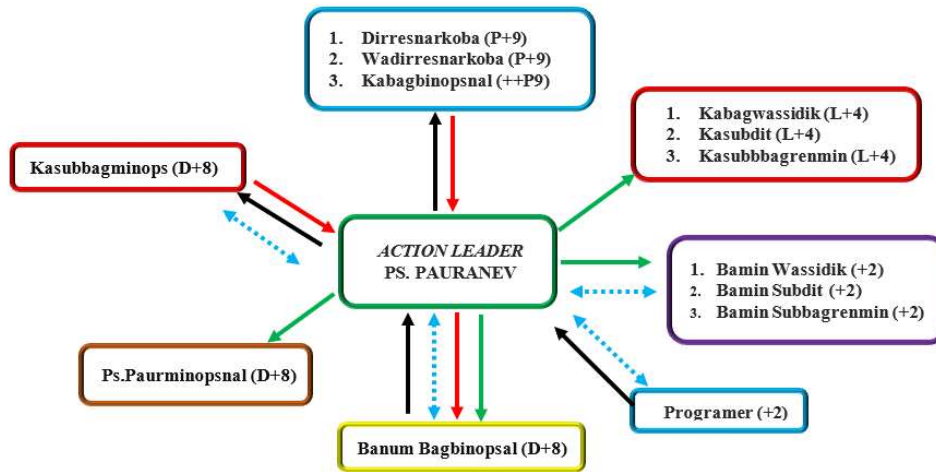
1. Dirresnarkoba (P+9)
2. Wadirresnarkoba (P+9)
3. Kabagbinopsnal (++P9)

1. Kabagwassidik (L+4)
2. Kasubdit (L+4)
3. Kasubbagrenmin (L+4)

Kasubbagminops (D+8)

ACTION LEADER
PS. PAURANEV

1. Bamin Wassidik (+2)
2. Bamin Subdit (+2)
3. Bamin Subbagrenmin (+2)

Ps.Paurminopsnal (D+8)

Programer (+2)

Banum Bagbinopsal (D+8)